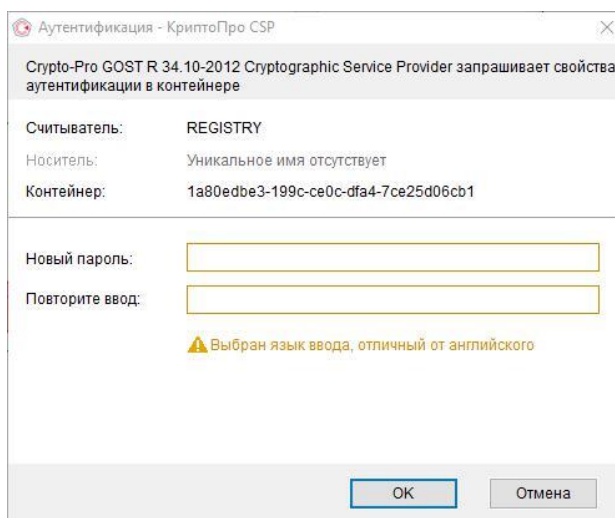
Аутентификация - КриптоПро CSP

Crypto-Pro GOST R 34.10-2012 Cryptographic Service Provider запрашивает свойства аутентификации в контейнере

Считыватель: REGISTRY
Носитель: Уникальное имя отсутствует
Контейнер: 1a80edbe3-199c-ce0c-dfa4-7ce25d06cb1

Новый пароль:
Повторите ввод:

Выбран язык ввода, отличный от английского

OK
Отмена